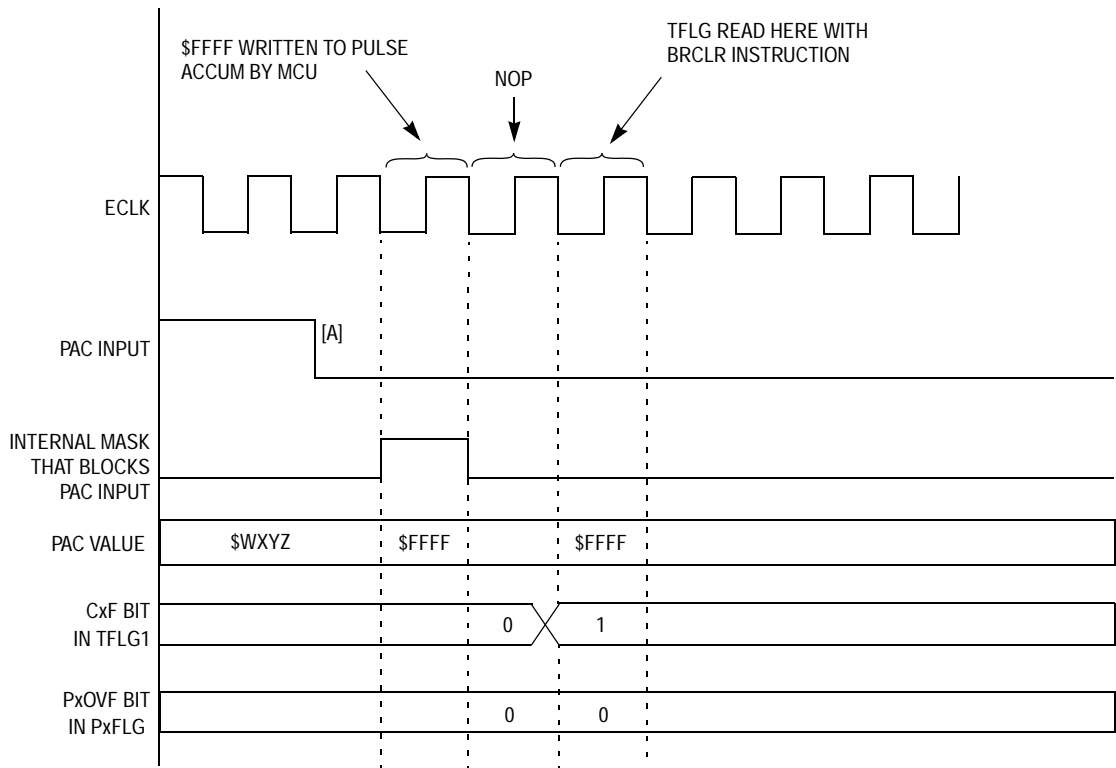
$FFFF WRITTEN TO PULSE ACCUM BY MCU

NOP

TFLG READ HERE WITH BRCLR INSTRUCTION

ECLK

[A]

PAC INPUT

INTERNAL MASK THAT BLOCKS PAC INPUT

PAC VALUE

$WXYZ

$FFFF

$FFFF

CxF BIT IN TFLG1

0

1

PxOVF BIT IN PxFLG

0

0